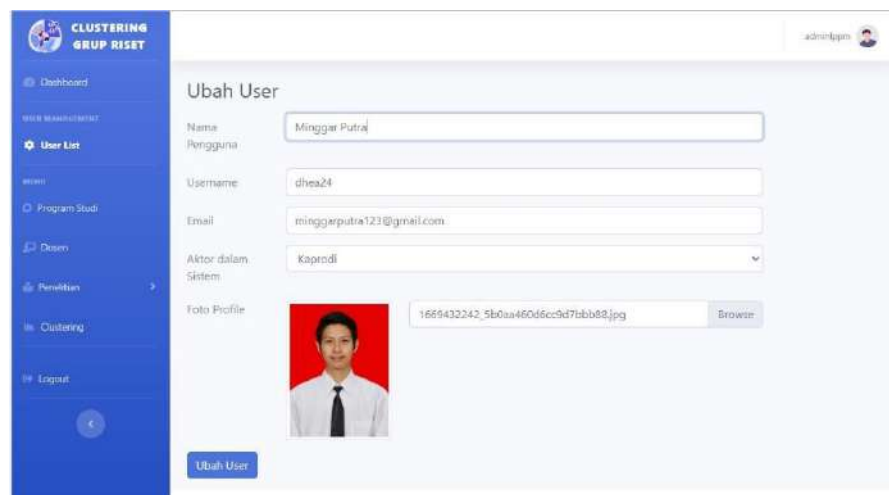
CLUSTERING GRUP RISET

adminlppm

Dashboard

USER MANAGEMENT

User List

MENU

Program Studi

Dosen

Penelitian

Clustering

Logout

Ubah User

Nama Pengguna
Minggar Putra

Username
dhea24

Email
minggarputra123@gmail.com

Aktor dalam Sistem
Kaprodi

Foto Profile
1669432242_5b0aa460d6cc9d7bbb88.jpg
Browse

Ubah User